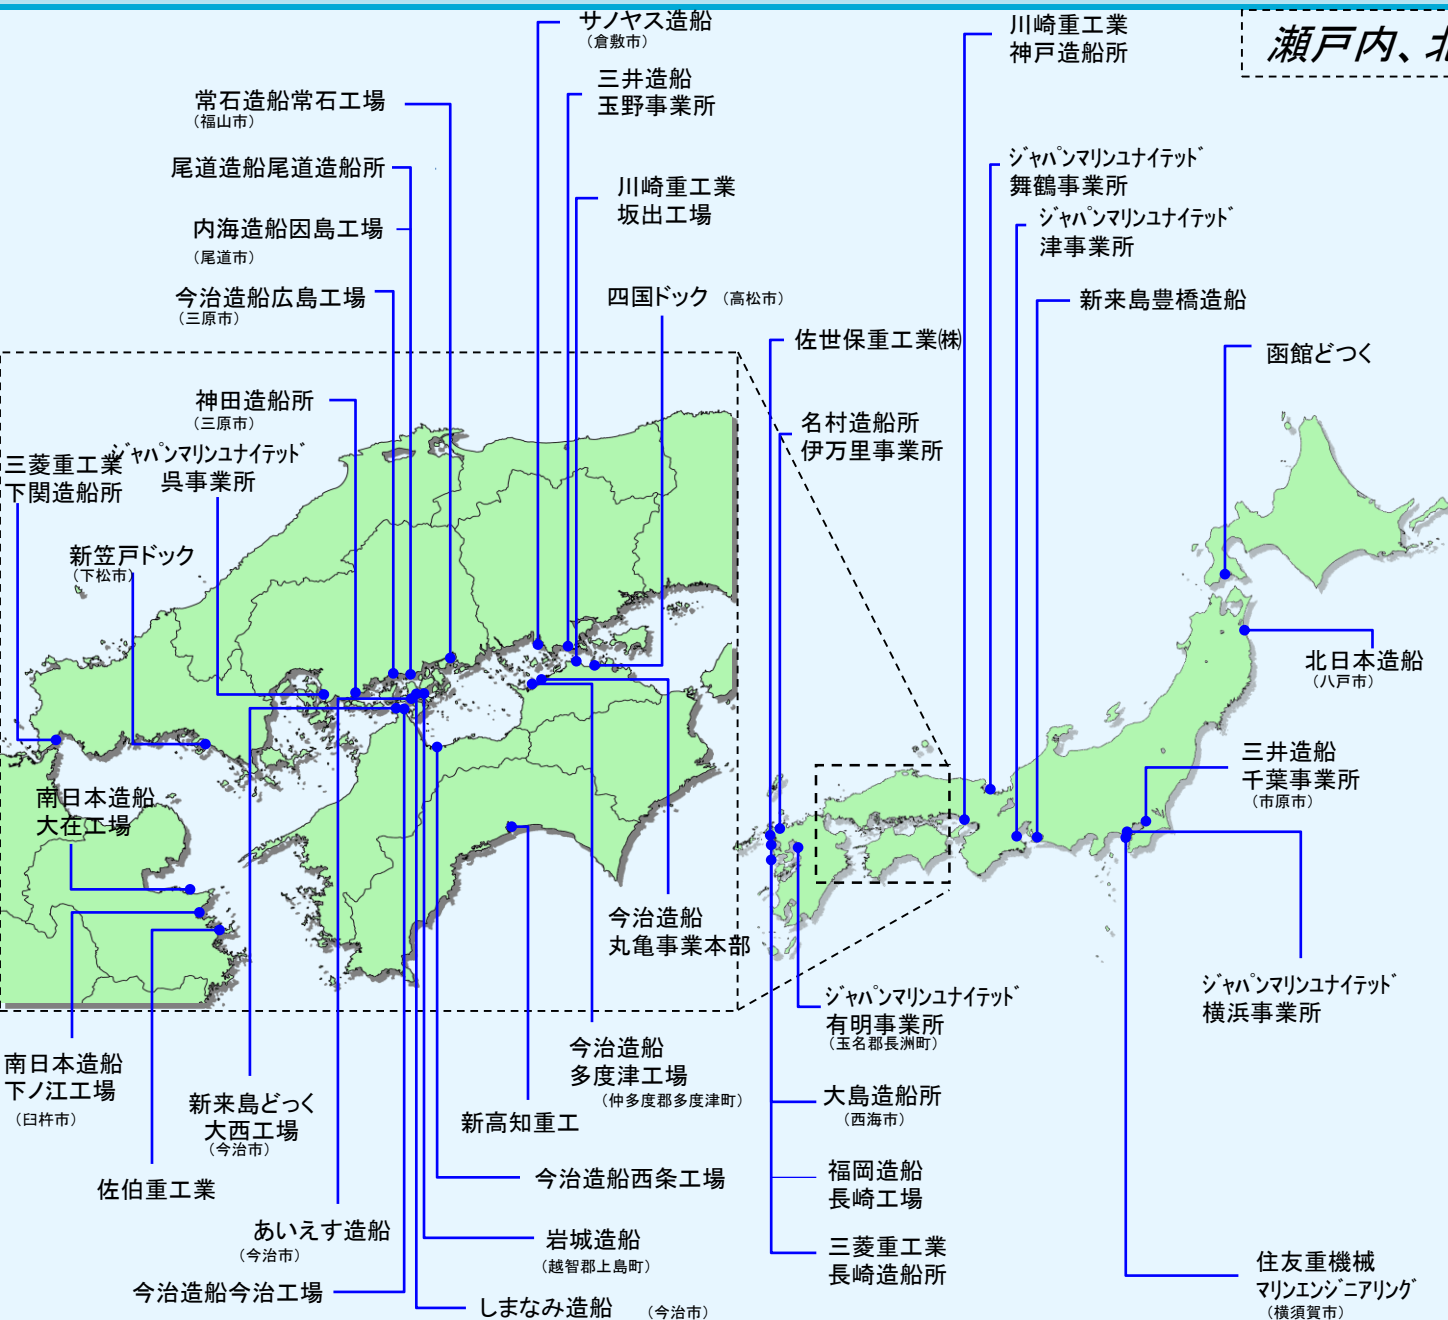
瀬戸内、北

サノヤス造船
（倉敷市）

三井造船
玉野事業所

川崎重工業
神戸造船所

常石造船常石工場
（福山市）

尾道造船尾道造船所

内海造船因島工場
（尾道市）

今治造船広島工場
（三原市）

川崎重工業
坂出工場

四国ドック （高松市）

ジャパンマリンユナイテッド
舞鶴事業所

ジャパンマリンユナイテッド
津事業所

新来島豊橋造船

佐世保重工業㈱

函館どつく

名村造船所
伊万里事業所

神田造船所
（三原市）

三菱重工業
下関造船所

ジャパンマリンユナイテッド
呉事業所

新笠戸ドック
（下松市）

北日本造船
（八戸市）

三井造船
千葉事業所
（市原市）

南日本造船
大在工場

今治造船
丸亀事業本部

ジャパンマリンユナイテッド
有明事業所
（玉名郡長洲町）

ジャパンマリンユナイテッド
横浜事業所

南日本造船
下ノ江工場
（臼杵市）

新来島どっく
大西工場
（今治市）

今治造船
多度津工場
（仲多度郡多度津町）

新高知重工

大島造船所
（西海市）

佐伯重工業

今治造船西条工場

福岡造船
長崎工場

あいえす造船
（今治市）

岩城造船
（越智郡上島町）

三菱重工業
長崎造船所

今治造船今治工場

しまなみ造船 （今治市）

住友重機械
マリンエンジニアリング
（横須賀市）